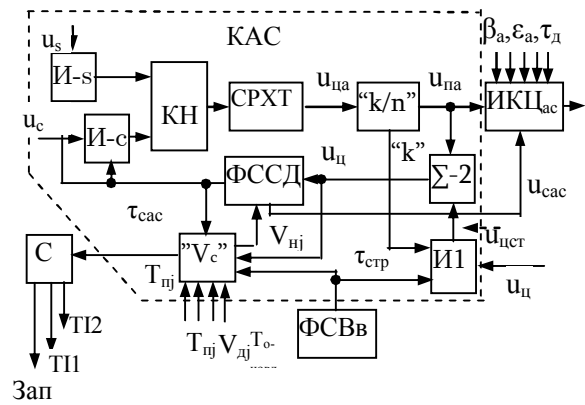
$u_s$
КАС
$\beta_a, \varepsilon_a, \tau_д$
И-s
КН
СРХТ
$u_{ца}$
"k/n"
$u_{па}$
ИКЦ$_{ас}$
$u_c$
И-с
"k"
ФССД
$u_ц$
$\Sigma$-2
$u_{сас}$
$\tau_{сас}$
$V_{нj}$
$u_{цст}$
С
"$V_c$"
$\tau_{стр}$
И1
$T_{пj}$
$u_ц$
TI2
TI1
$T_{пj}$ $V_{дj}$ $T_{о-}$ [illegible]
ФСВв
Зап